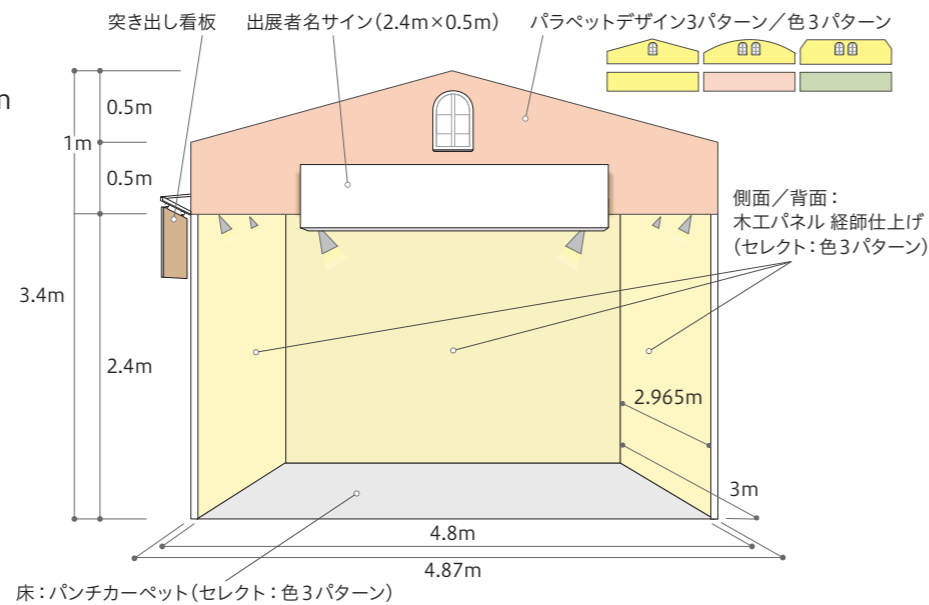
突き出し看板

出展者名サイン（2.4m×0.5m）

パラペットデザイン3パターン／色３パターン

n

0.5m

1m

0.5m

3.4m

2.4m

側面／背面：
木工パネル 経師仕上げ
（セレクト：色３パターン）

2.965m

3m

4.8m

4.87m

床：パンチカーペット（セレクト：色３パターン）